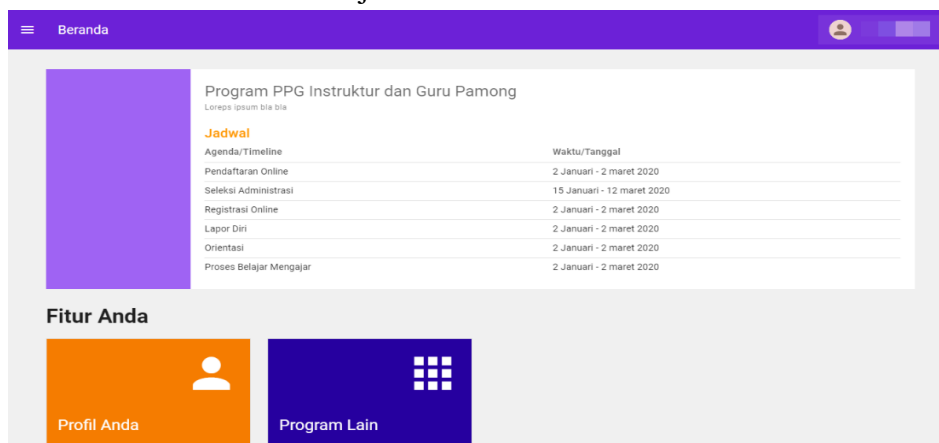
Beranda

Program PPG Instruktur dan Guru Pamong
Loreps ipsum bla bla

Jadwal

| Agenda/Timeline | Waktu/Tanggal |
|---|---|
| Pendaftaran Online | 2 Januari - 2 maret 2020 |
| Seleksi Administrasi | 15 Januari - 12 maret 2020 |
| Registrasi Online | 2 Januari - 2 maret 2020 |
| Lapor Diri | 2 Januari - 2 maret 2020 |
| Orientasi | 2 Januari - 2 maret 2020 |
| Proses Belajar Mengajar | 2 Januari - 2 maret 2020 |

Fitur Anda

Profil Anda

Program Lain